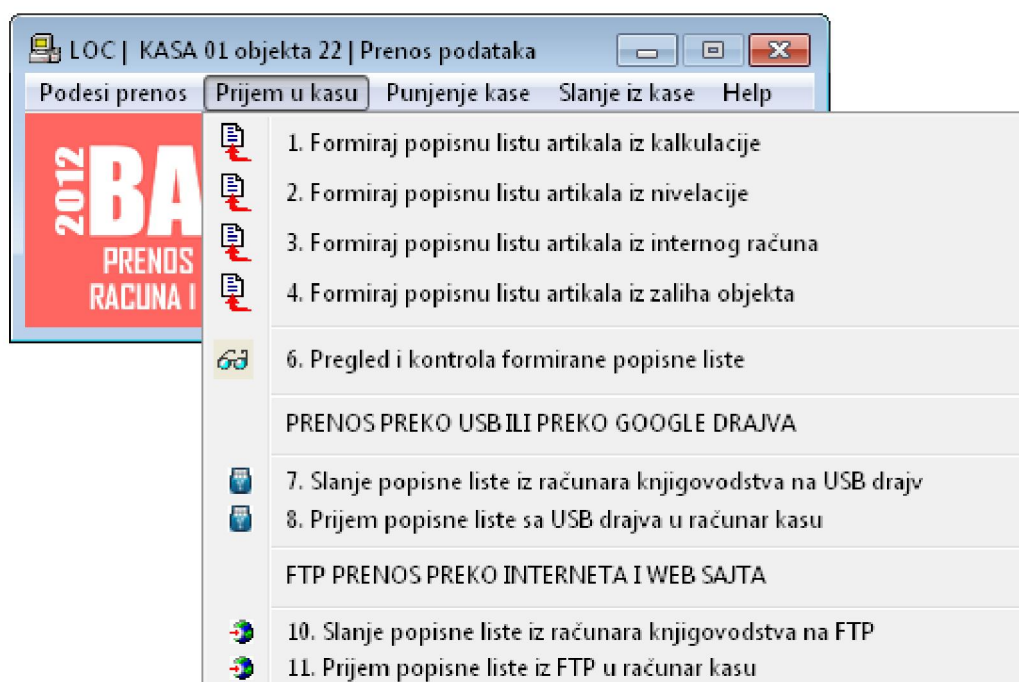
LOC | KASA 01 objekta 22 | Prenos podataka

Podesi prenos Prijem u kasu Punjenje kase Slanje iz kase Help

2012 BA PRENOS RACUNA I

1. Formiraj popisnu listu artikala iz kalkulacije
2. Formiraj popisnu listu artikala iz nivelacije
3. Formiraj popisnu listu artikala iz internog računa
4. Formiraj popisnu listu artikala iz zaliha objekta

6. Pregled i kontrola formirane popisne liste

PRENOS PREKO USB ILI PREKO GOOGLE DRAJVA

7. Slanje popisne liste iz računara knjigovodstva na USB drajv
8. Prijem popisne liste sa USB drajva u računar kasu

FTP PRENOS PREKO INTERNETA I WEB SAJTA

10. Slanje popisne liste iz računara knjigovodstva na FTP
11. Prijem popisne liste iz FTP u računar kasu